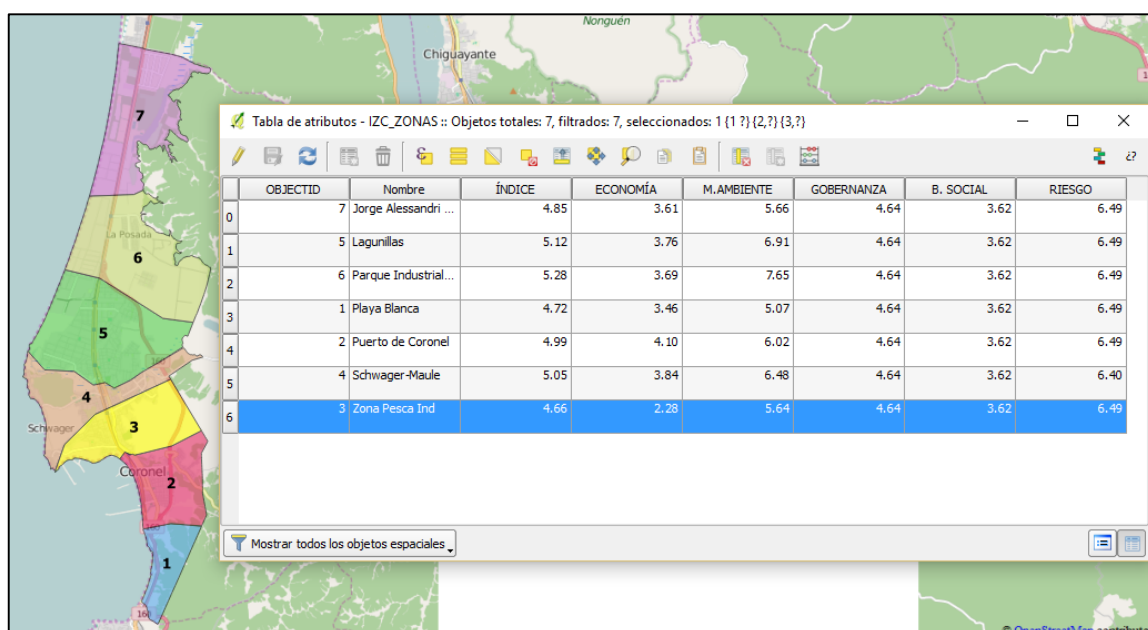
Nonguén

Chiguayante

7

La Posada

6

5

4

Schwager

3

Coronel

2

1

Tabla de atributos - IZC_ZONAS :: Objetos totales: 7, filtrados: 7, seleccionados: 1 {1 ?} {2,?} {3,?}

| | OBJECTID | Nombre | ÍNDICE | ECONOMÍA | M.AMBIENTE | GOBERNANZA | B. SOCIAL | RIESGO |
|---|---|---|---|---|---|---|---|---|
| 0 | 7 | Jorge Alessandri ... | 4.85 | 3.61 | 5.66 | 4.64 | 3.62 | 6.49 |
| 1 | 5 | Lagunillas | 5.12 | 3.76 | 6.91 | 4.64 | 3.62 | 6.49 |
| 2 | 6 | Parque Industrial... | 5.28 | 3.69 | 7.65 | 4.64 | 3.62 | 6.49 |
| 3 | 1 | Playa Blanca | 4.72 | 3.46 | 5.07 | 4.64 | 3.62 | 6.49 |
| 4 | 2 | Puerto de Coronel | 4.99 | 4.10 | 6.02 | 4.64 | 3.62 | 6.49 |
| 5 | 4 | Schwager-Maule | 5.05 | 3.84 | 6.48 | 4.64 | 3.62 | 6.40 |
| 6 | 3 | Zona Pesca Ind | 4.66 | 2.28 | 5.64 | 4.64 | 3.62 | 6.49 |

Mostrar todos los objetos espaciales

© OpenStreetMap contributors